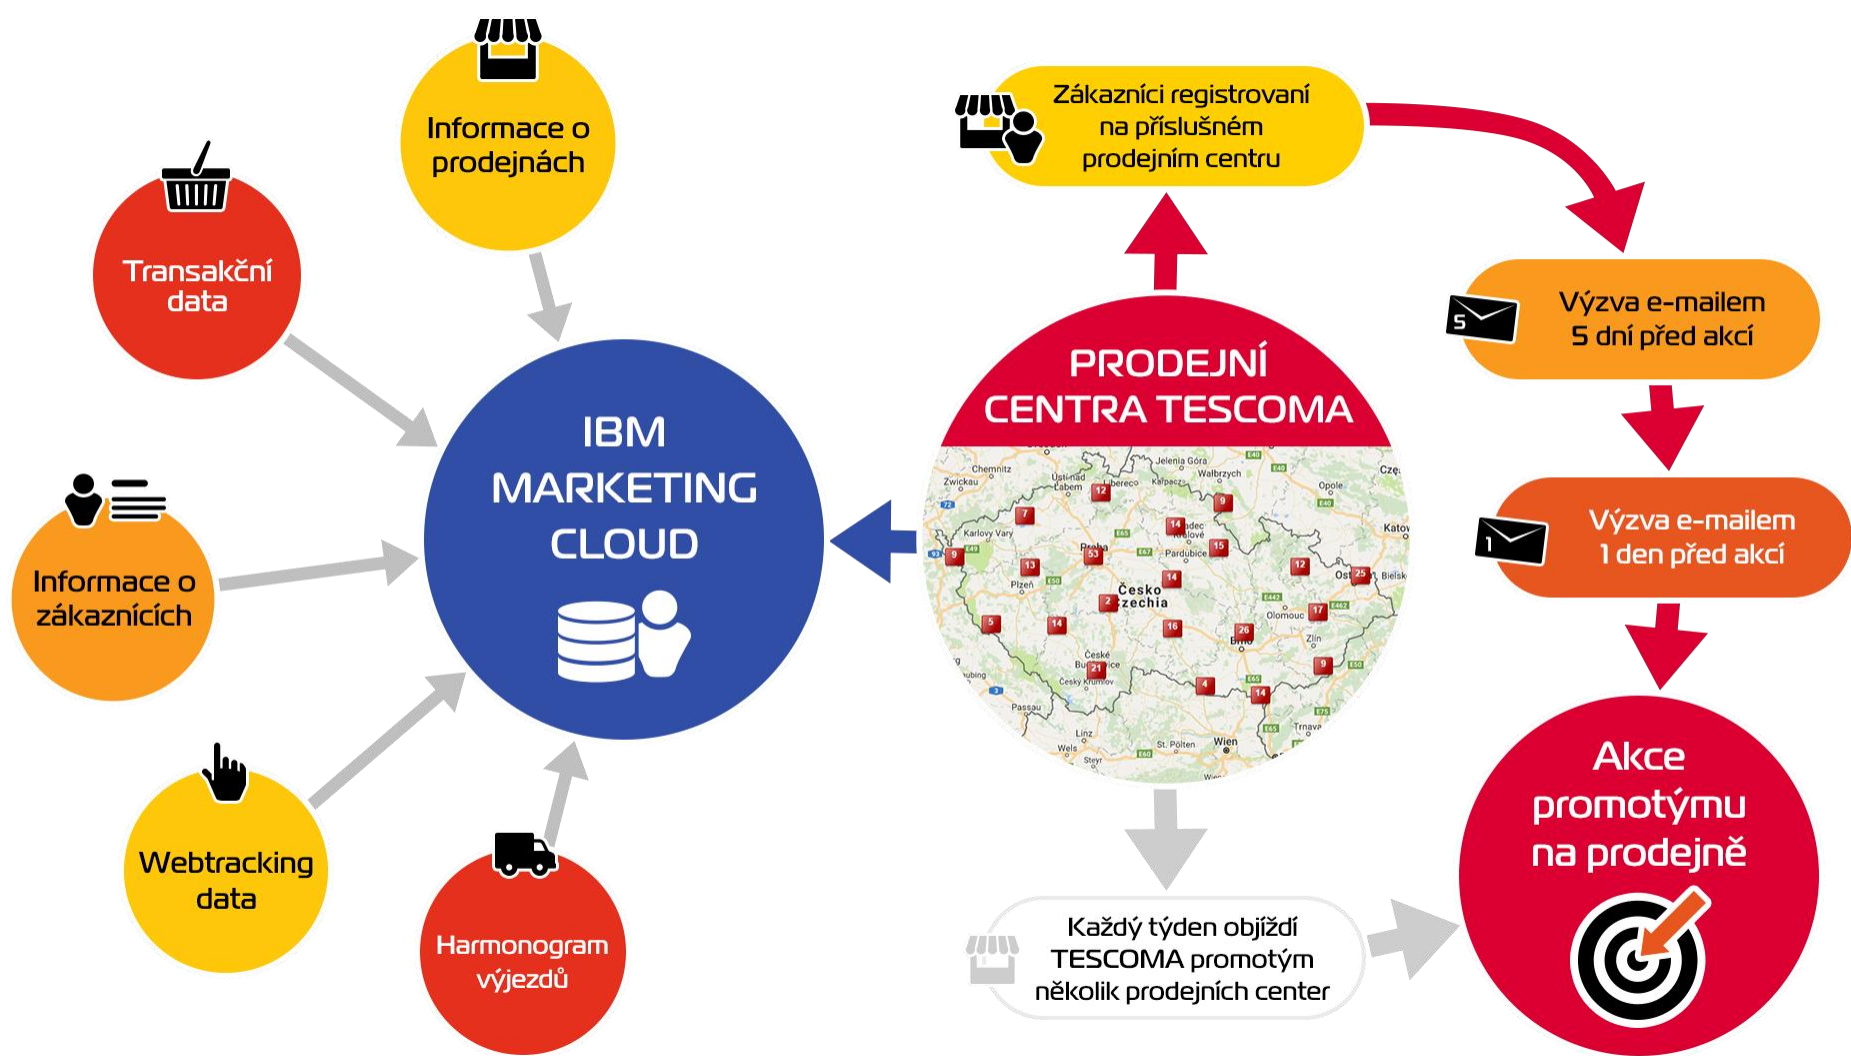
Informace o prodejnách

Transakční data

Informace o zákaznících

Webtracking data

Harmonogram výjezdů

IBM MARKETING CLOUD

Zákazníci registrovaní na příslušném prodejním centru

PRODEJNÍ CENTRA TESCOMA

5

Výzva e-mailem 5 dní před akcí

1

Výzva e-mailem 1 den před akcí

Akce promotýmu na prodejně

Každý týden objíždí TESCOMA promotým několik prodejních center